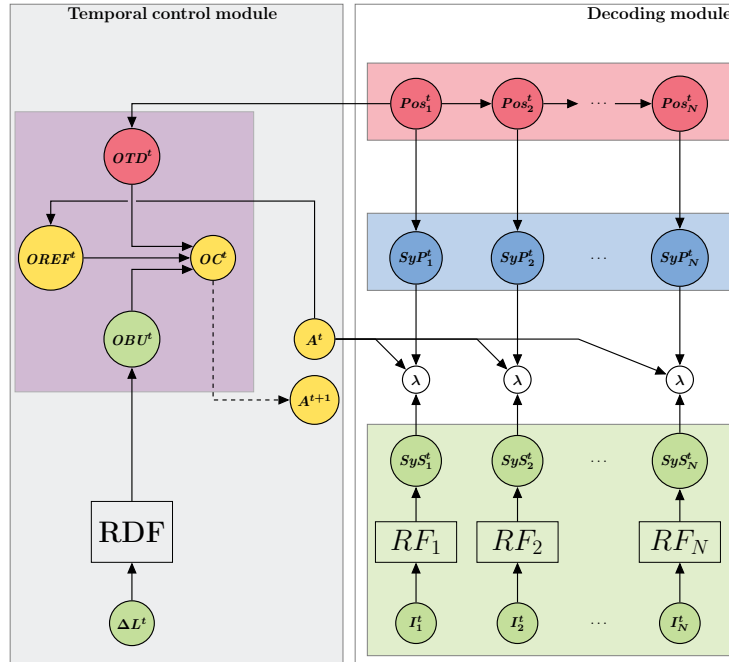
Temporal control module

Decoding module

$Pos_1^t$ $Pos_2^t$ $\cdots$ $Pos_N^t$

$OTD^t$

$OREF^t$ $OC^t$

$SyP_1^t$ $SyP_2^t$ $\cdots$ $SyP_N^t$

$OBU^t$

$A^t$

$\lambda$ $\lambda$ $\lambda$

$A^{t+1}$

$SyS_1^t$ $SyS_2^t$ $\cdots$ $SyS_N^t$

RDF

$RF_1$ $RF_2$ $RF_N$

$\Delta L^t$

$I_1^t$ $I_2^t$ $\cdots$ $I_N^t$